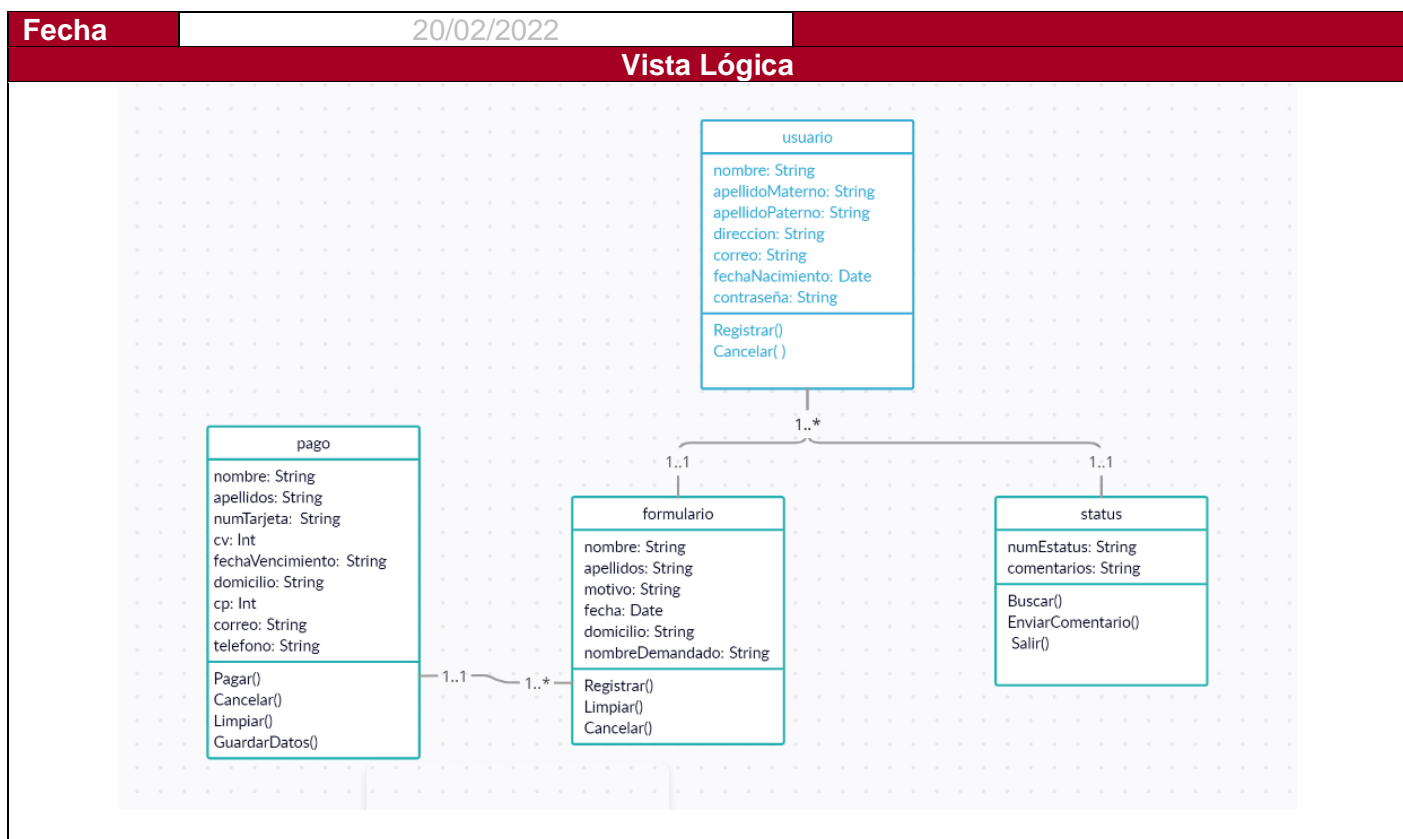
| Fecha | 20/02/2022 | |
|---|---|---|

Vista Lógica

usuario

nombre: String
apellidoMaterno: String
apellidoPaterno: String
direccion: String
correo: String
fechaNacimiento: Date
contraseña: String

Registrar()
Cancelar( )

1..*

1..1

1..1

pago

nombre: String
apellidos: String
numTarjeta: String
cv: Int
fechaVencimiento: String
domicilio: String
cp: Int
correo: String
telefono: String

Pagar()
Cancelar()
Limpiar()
GuardarDatos()

1..1

1..*

formulario

nombre: String
apellidos: String
motivo: String
fecha: Date
domicilio: String
nombreDemandado: String

Registrar()
Limpiar()
Cancelar()

status

numEstatus: String
comentarios: String

Buscar()
EnviarComentario()
Salir()